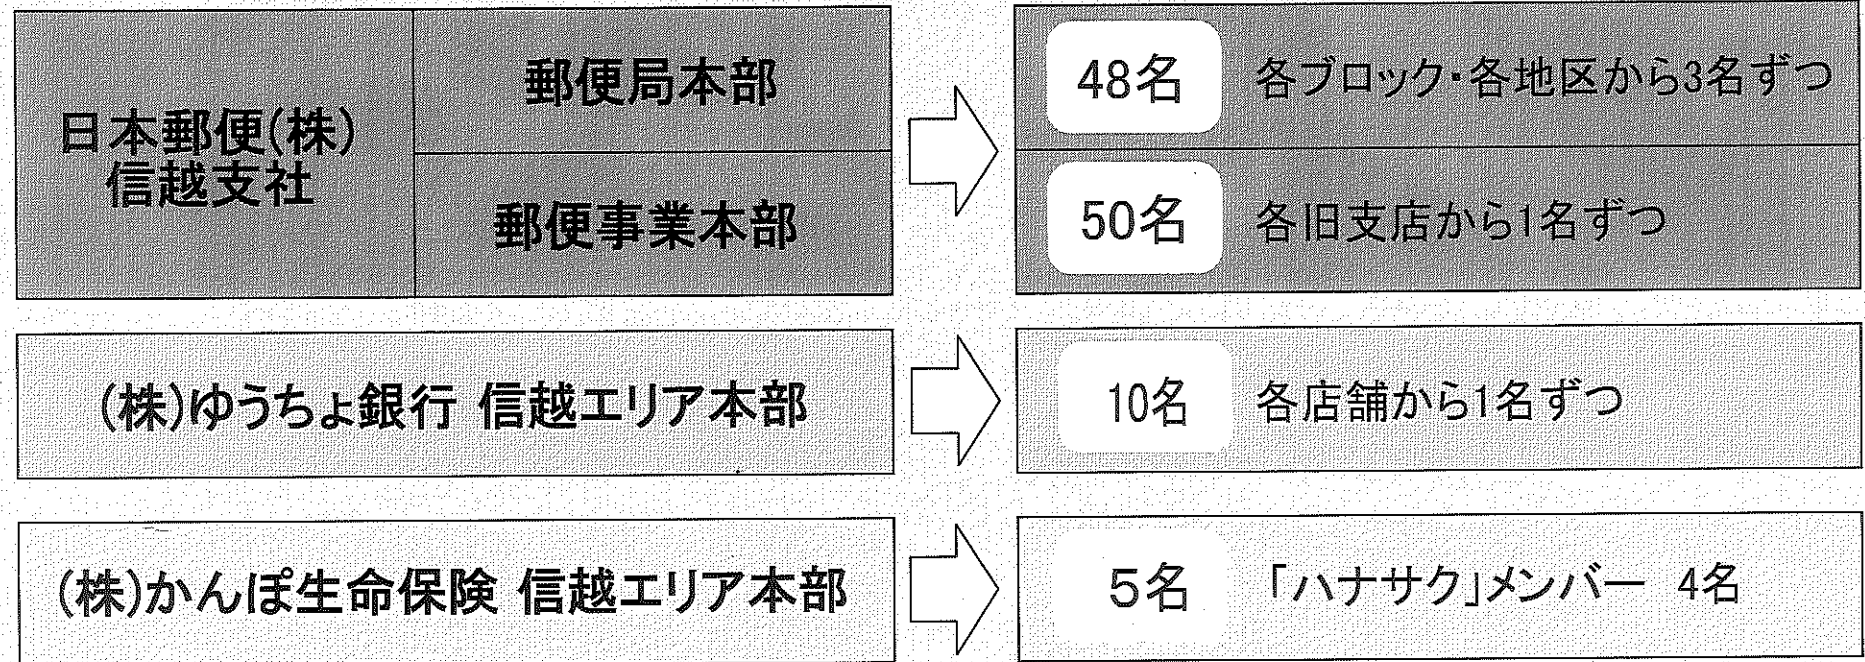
日本郵便(株)
信越支社

郵便局本部

郵便事業本部

48名 各ブロック・各地区から3名ずつ

50名 各旧支店から1名ずつ

(株)ゆうちょ銀行 信越エリア本部

10名 各店舗から1名ずつ

(株)かんぽ生命保険 信越エリア本部

5名 「ハナサク」メンバー 4名